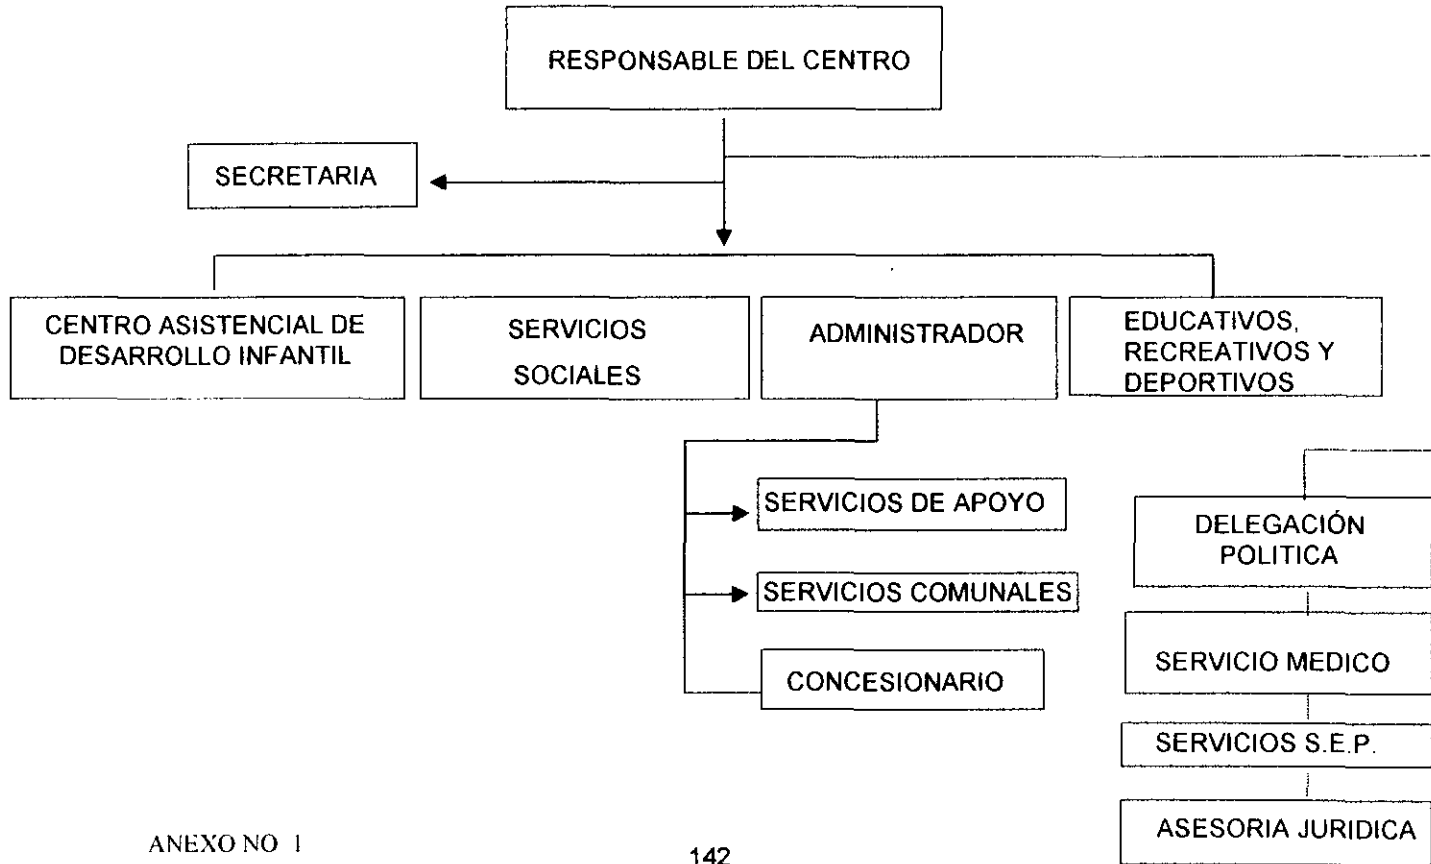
RESPONSABLE DEL CENTRO

SECRETARIA

CENTRO ASISTENCIAL DE DESARROLLO INFANTIL

SERVICIOS SOCIALES

ADMINISTRADOR

EDUCATIVOS, RECREATIVOS Y DEPORTIVOS

SERVICIOS DE APOYO

SERVICIOS COMUNALES

CONCESIONARIO

DELEGACIÓN POLITICA

SERVICIO MEDICO

SERVICIOS S.E.P.

ASESORIA JURIDICA

ANEXO NO 1

142